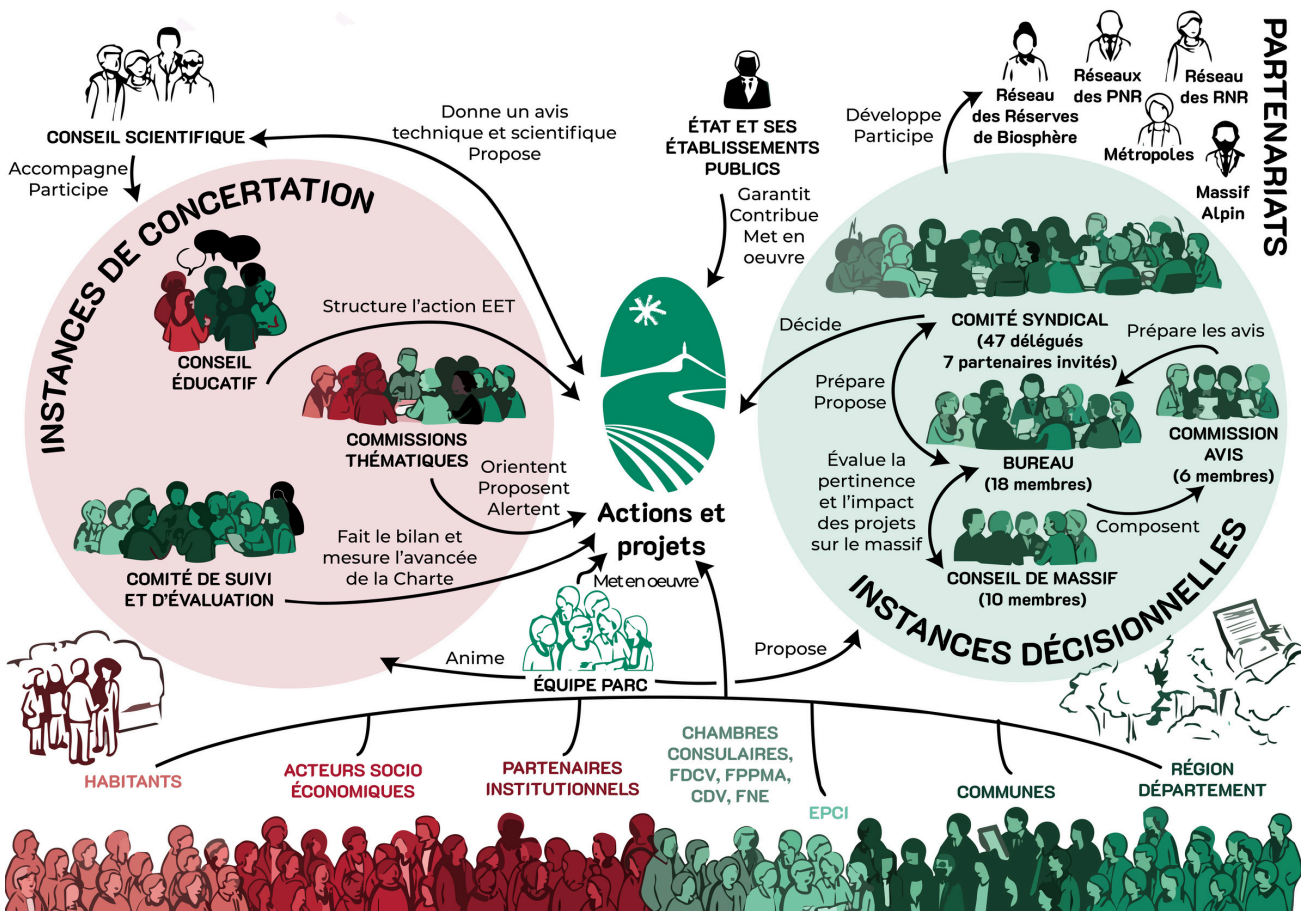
CONSEIL SCIENTIFIQUE

Accompagne
Participe

Donne un avis technique et scientifique
Propose

ÉTAT ET SES ÉTABLISSEMENTS PUBLICS

Garantit
Contribue
Met en oeuvre

Développe
Participe

Réseau des Réserves de Biosphère

Réseaux des PNR

Réseau des RNR

Métropoles

Massif Alpin

PARTENARIATS

INSTANCES DE CONCERTATION

CONSEIL ÉDUCATIF

Structure l'action EET

COMMISSIONS THÉMATIQUES

Orientent
Proposent
Alertent

COMITÉ DE SUIVI ET D'ÉVALUATION

Fait le bilan et mesure l'avancée de la Charte

Actions et projets

Met en oeuvre

Décide

COMITÉ SYNDICAL
(47 délégués
7 partenaires invités)

Prépare les avis

Prépare
Propose

COMMISSION AVIS
(6 membres)

Évalue la pertinence et l'impact des projets sur le massif

BUREAU
(18 membres)

Composent

CONSEIL DE MASSIF
(10 membres)

INSTANCES DÉCISIONNELLES

Anime

ÉQUIPE PARC

Propose

HABITANTS

ACTEURS SOCIO ÉCONOMIQUES

PARTENAIRES INSTITUTIONNELS

CHAMBRES CONSULAIRES, FDCV, FPPMA, CDV, FNE

EPCI

COMMUNES

RÉGION DÉPARTEMENT